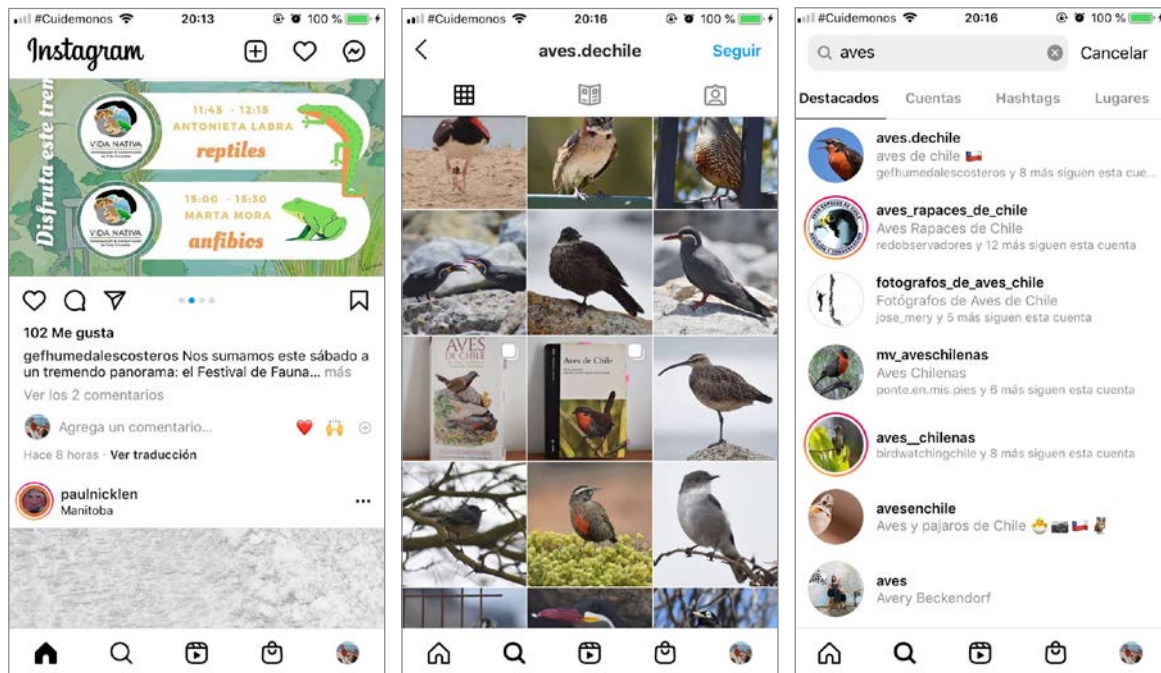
#Cuidemonos 20:13 100 %

Instagram

Disfruta este tren

VIDA NATIVA

11:45 - 12:15
ANTONIETA LABRA
reptiles

VIDA NATIVA

15:00 - 15:30
MARTA MORA
anfibios

102 Me gusta

gefhumedalescosteros Nos sumamos este sábado a un tremendo panorama: el Festival de Fauna... más

Ver los 2 comentarios

Agrega un comentario...

Hace 8 horas · Ver traducción

paulnicklen
Manitoba

#Cuidemonos 20:16 100 %

aves.dechile Seguir

AVES DE CHILE

Aves de Chile

#Cuidemonos 20:16 100 %

aves Cancelar

Destacados Cuentas Hashtags Lugares

aves.dechile
aves de chile 🇨🇱
gefhumedalescosteros y 8 más siguen esta cue...

aves_rapaces_de_chile
Aves Rapaces de Chile
redobservadores y 12 más siguen esta cuenta

fotografos_de_aves_chile
Fotógrafos de Aves de Chile
jose_mery y 5 más siguen esta cuenta

mv_aveschilenas
Aves Chilenas
ponte.en.mis.pies y 6 más siguen esta cuenta

aves__chilenas
birdwatchingchile y 8 más siguen esta cuenta

avesenchile
Aves y pajaros de Chile 🐣📷🇨🇱🦉

aves
Avery Beckendorf